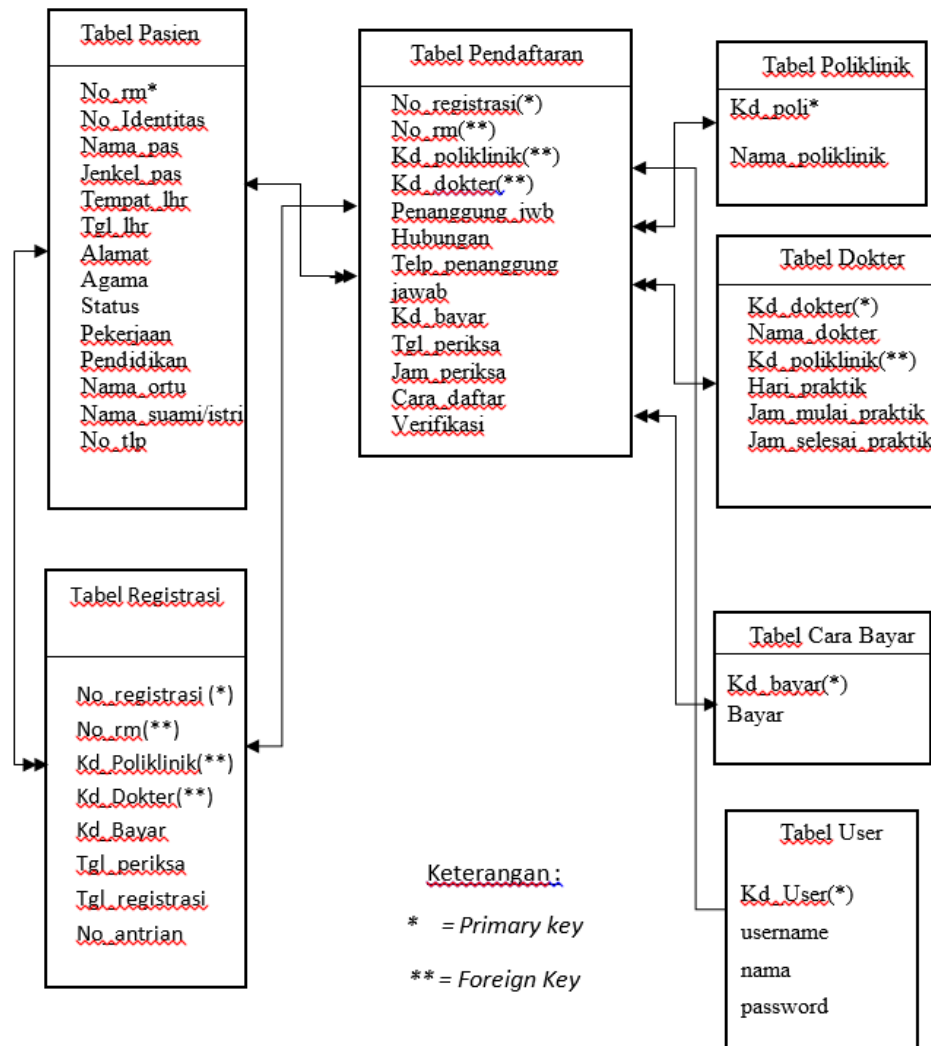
Tabel Pasien

No_rm*
No_Identitas
Nama_pas
Jenkel_pas
Tempat_lhr
Tgl_lhr
Alamat
Agama
Status
Pekerjaan
Pendidikan
Nama_ortu
Nama_suami/istri
No_tlp

Tabel Pendaftaran

No_registrasi(*)
No_rm(**)
Kd_poliklinik(**)
Kd_dokter(**)
Penanggung_jwb
Hubungan
Telp_penanggung jawab
Kd_bayar
Tgl_periksa
Jam_periksa
Cara_daftar
Verifikasi

Tabel Poliklinik

Kd_poli*
Nama_poliklinik

Tabel Dokter

Kd_dokter(*)
Nama_dokter
Kd_poliklinik(**)
Hari_praktik
Jam_mulai_praktik
Jam_selesai_praktik

Tabel Registrasi

No_registrasi (*)
No_rm(**)
Kd_Poliklinik(**)
Kd_Dokter(**)
Kd_Bayar
Tgl_periksa
Tgl_registrasi
No_antrian

Tabel Cara Bayar

Kd_bayar(*)
Bayar

Keterangan :
* = Primary key
** = Foreign Key

Tabel User

Kd_User(*)
username
nama
password